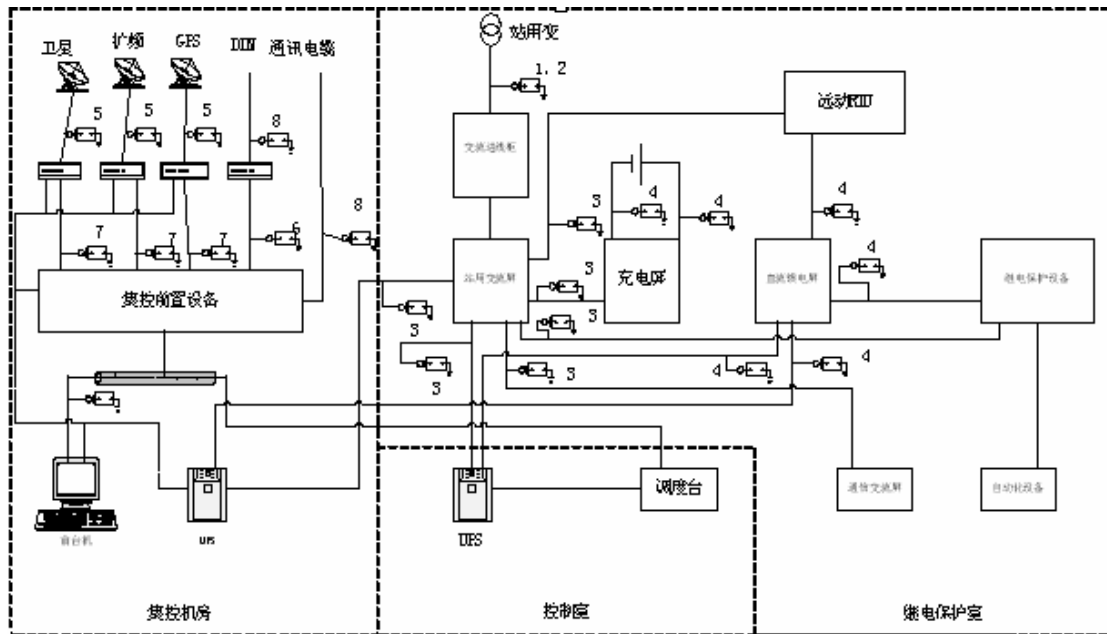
卫星 扩频 GPS DDN 通讯电缆

5 5 5 8

7 7 7 6 8

集控前置设备

后台机

UPS

站用变

1.2

远动RTU

交流进线柜

3 4 4

4

站用交流屏

充电屏

直流馈电屏

4

继电保护设备

3

3

3

3

3 4 4

UPS

调度台

通信交流屏

自动化设备

集控机房

控制室

继电保护室